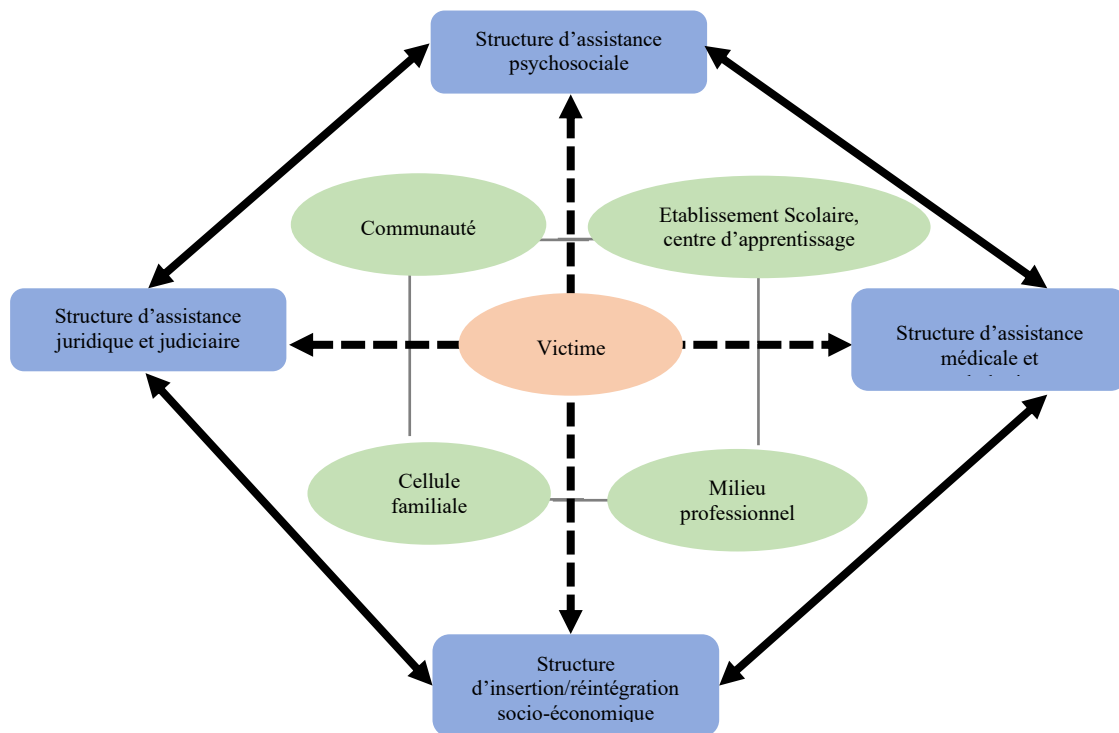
Structure d'assistance psychosociale

Communauté

Etablissement Scolaire, centre d'apprentissage

Structure d'assistance juridique et judiciaire

Victime

Structure d'assistance médicale et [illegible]

Cellule familiale

Milieu professionnel

Structure d'insertion/réintégration socio-économique